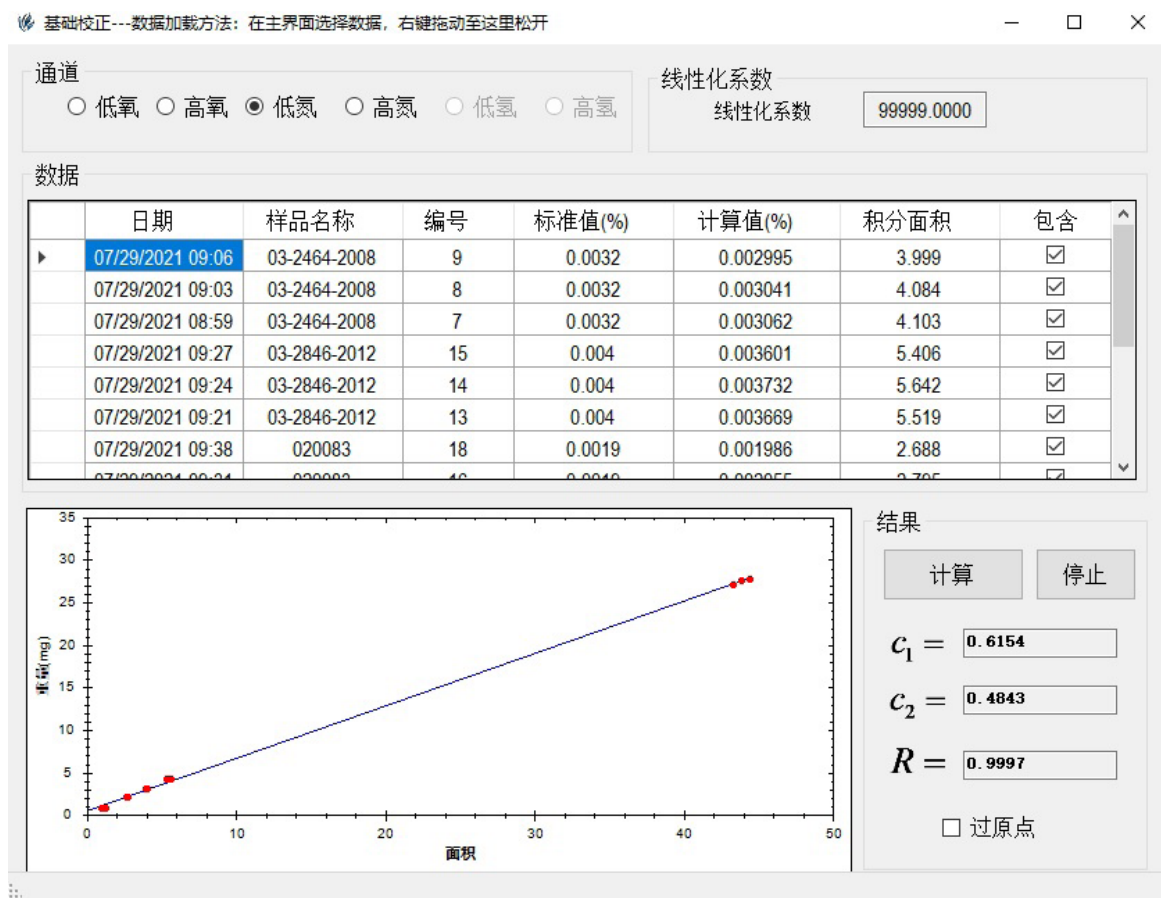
基础校正---数据加载方法：在主界面选择数据，右键拖动至这里松开

通道
○ 低氧 ○ 高氧 ◉ 低氮 ○ 高氮 ○ 低氢 ○ 高氢

线性化系数
线性化系数 99999.0000

数据

| | 日期 | 样品名称 | 编号 | 标准值(%) | 计算值(%) | 积分面积 | 包含 |
|---|---|---|---|---|---|---|---|
| ▸ | 07/29/2021 09:06 | 03-2464-2008 | 9 | 0.0032 | 0.002995 | 3.999 | ☑ |
| | 07/29/2021 09:03 | 03-2464-2008 | 8 | 0.0032 | 0.003041 | 4.084 | ☑ |
| | 07/29/2021 08:59 | 03-2464-2008 | 7 | 0.0032 | 0.003062 | 4.103 | ☑ |
| | 07/29/2021 09:27 | 03-2846-2012 | 15 | 0.004 | 0.003601 | 5.406 | ☑ |
| | 07/29/2021 09:24 | 03-2846-2012 | 14 | 0.004 | 0.003732 | 5.642 | ☑ |
| | 07/29/2021 09:21 | 03-2846-2012 | 13 | 0.004 | 0.003669 | 5.519 | ☑ |
| | 07/29/2021 09:38 | 020083 | 18 | 0.0019 | 0.001986 | 2.688 | ☑ |
| | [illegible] | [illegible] | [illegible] | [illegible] | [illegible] | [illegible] | ☑ |

35
30
25
20
15
10
5
0
重量(mg)
0 10 20 30 40 50
面积

结果
计算 停止
$c_1 =$ 0.6154
$c_2 =$ 0.4843
$R =$ 0.9997
☐ 过原点